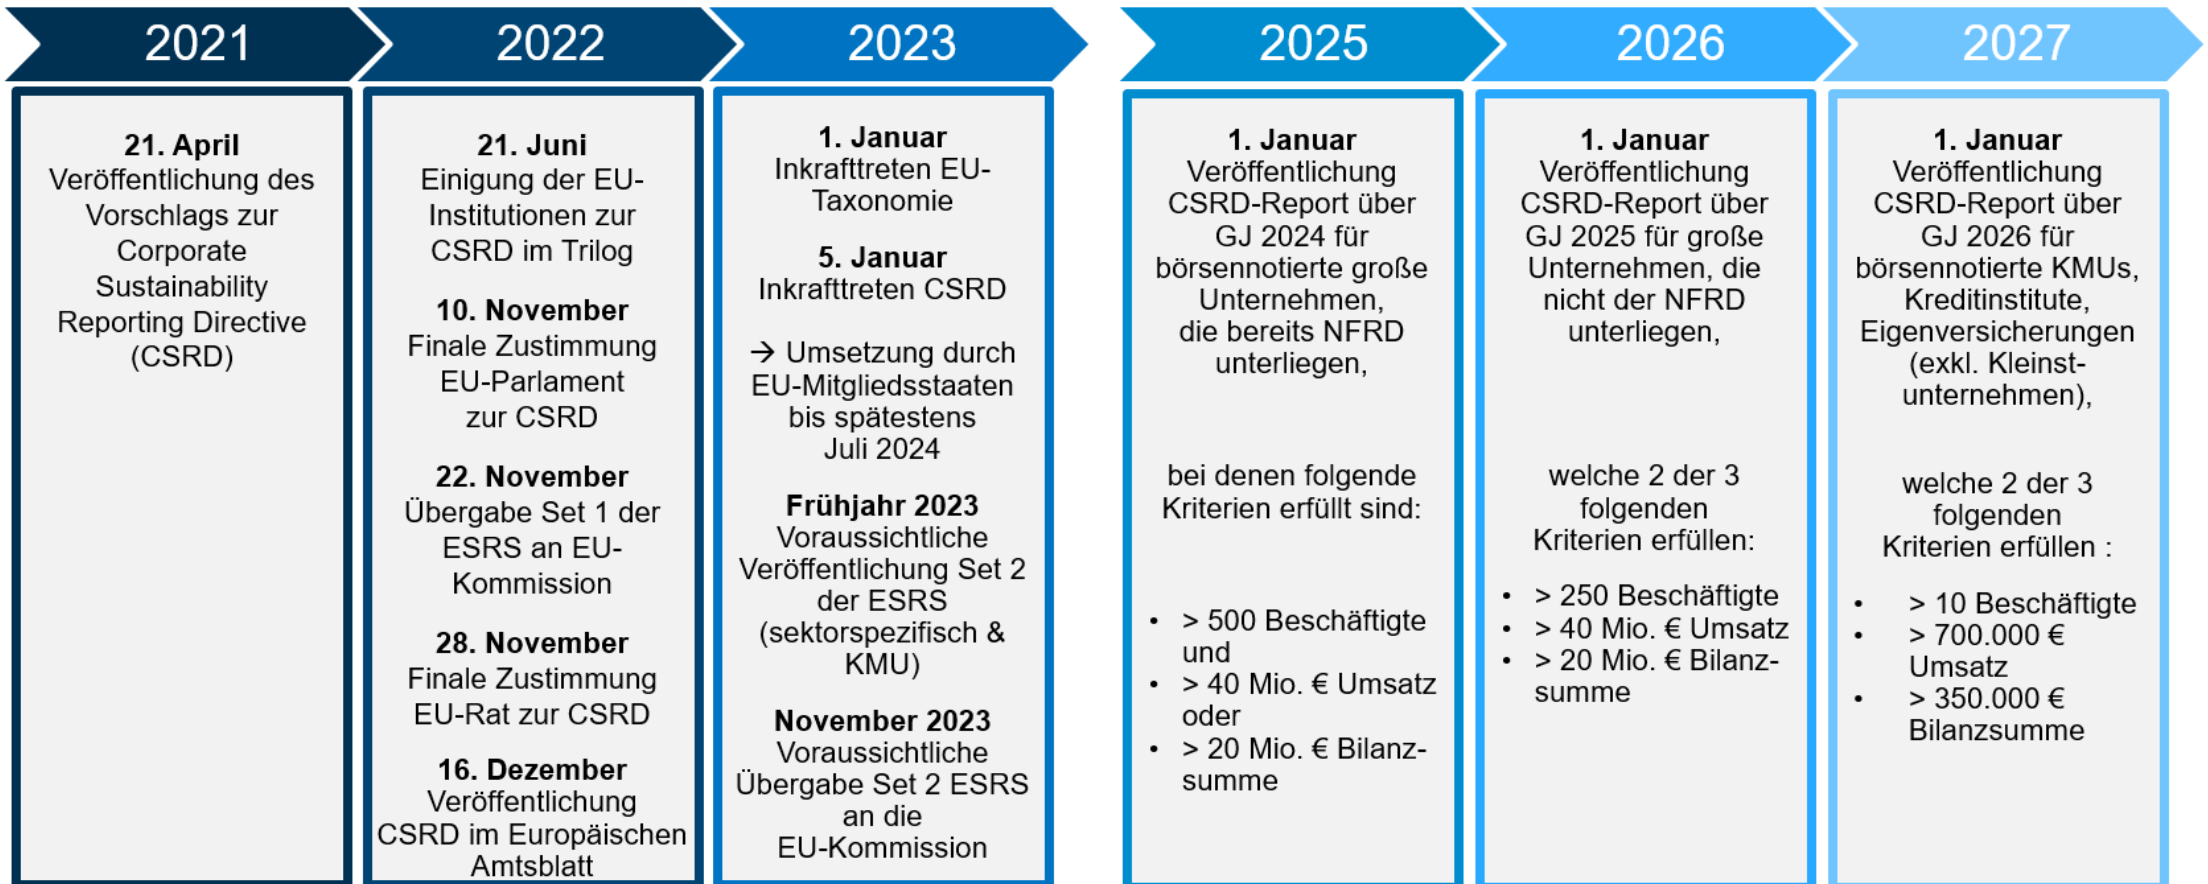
2021

21. April
Veröffentlichung des Vorschlags zur Corporate Sustainability Reporting Directive (CSRD)

2022

21. Juni
Einigung der EU-Institutionen zur CSRD im Trilog

10. November
Finale Zustimmung EU-Parlament zur CSRD

22. November
Übergabe Set 1 der ESRS an EU-Kommission

28. November
Finale Zustimmung EU-Rat zur CSRD

16. Dezember
Veröffentlichung CSRD im Europäischen Amtsblatt

2023

1. Januar
Inkrafttreten EU-Taxonomie

5. Januar
Inkrafttreten CSRD

→ Umsetzung durch EU-Mitgliedsstaaten bis spätestens Juli 2024

Frühjahr 2023
Voraussichtliche Veröffentlichung Set 2 der ESRS (sektorspezifisch & KMU)

November 2023
Voraussichtliche Übergabe Set 2 ESRS an die EU-Kommission

2025

1. Januar
Veröffentlichung CSRD-Report über GJ 2024 für börsennotierte große Unternehmen, die bereits NFRD unterliegen,

bei denen folgende Kriterien erfüllt sind:

• > 500 Beschäftigte und
• > 40 Mio. € Umsatz oder
• > 20 Mio. € Bilanzsumme

2026

1. Januar
Veröffentlichung CSRD-Report über GJ 2025 für große Unternehmen, die nicht der NFRD unterliegen,

welche 2 der 3 folgenden Kriterien erfüllen:

• > 250 Beschäftigte
• > 40 Mio. € Umsatz
• > 20 Mio. € Bilanzsumme

2027

1. Januar
Veröffentlichung CSRD-Report über GJ 2026 für börsennotierte KMUs, Kreditinstitute, Eigenversicherungen (exkl. Kleinstunternehmen),

welche 2 der 3 folgenden Kriterien erfüllen :

• > 10 Beschäftigte
• > 700.000 € Umsatz
• > 350.000 € Bilanzsumme